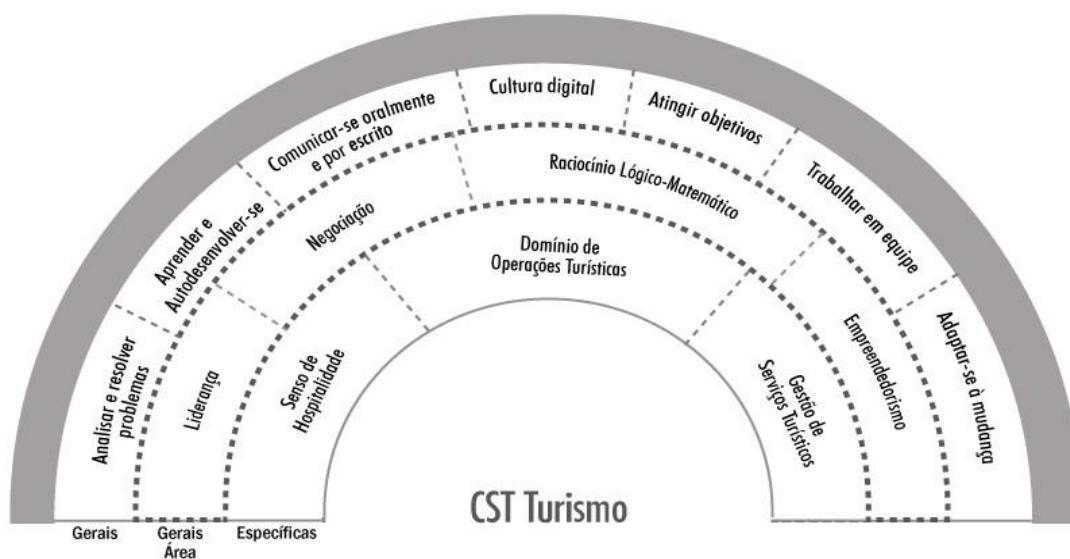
Cultura digital

Atingir objetivos

Comunicar-se oralmente e por escrito

Raciocínio Lógico-Matemático

Trabalhar em equipe

Aprender e Autodesenvolver-se

Negociação

Domínio de Operações Turísticas

Analisar e resolver problemas

Liderança

Senso de Hospitalidade

Gestão de Serviços Turísticos

Empreendedorismo

Adaptar-se à mudança

CST Turismo

Gerais

Gerais Área

Específicas